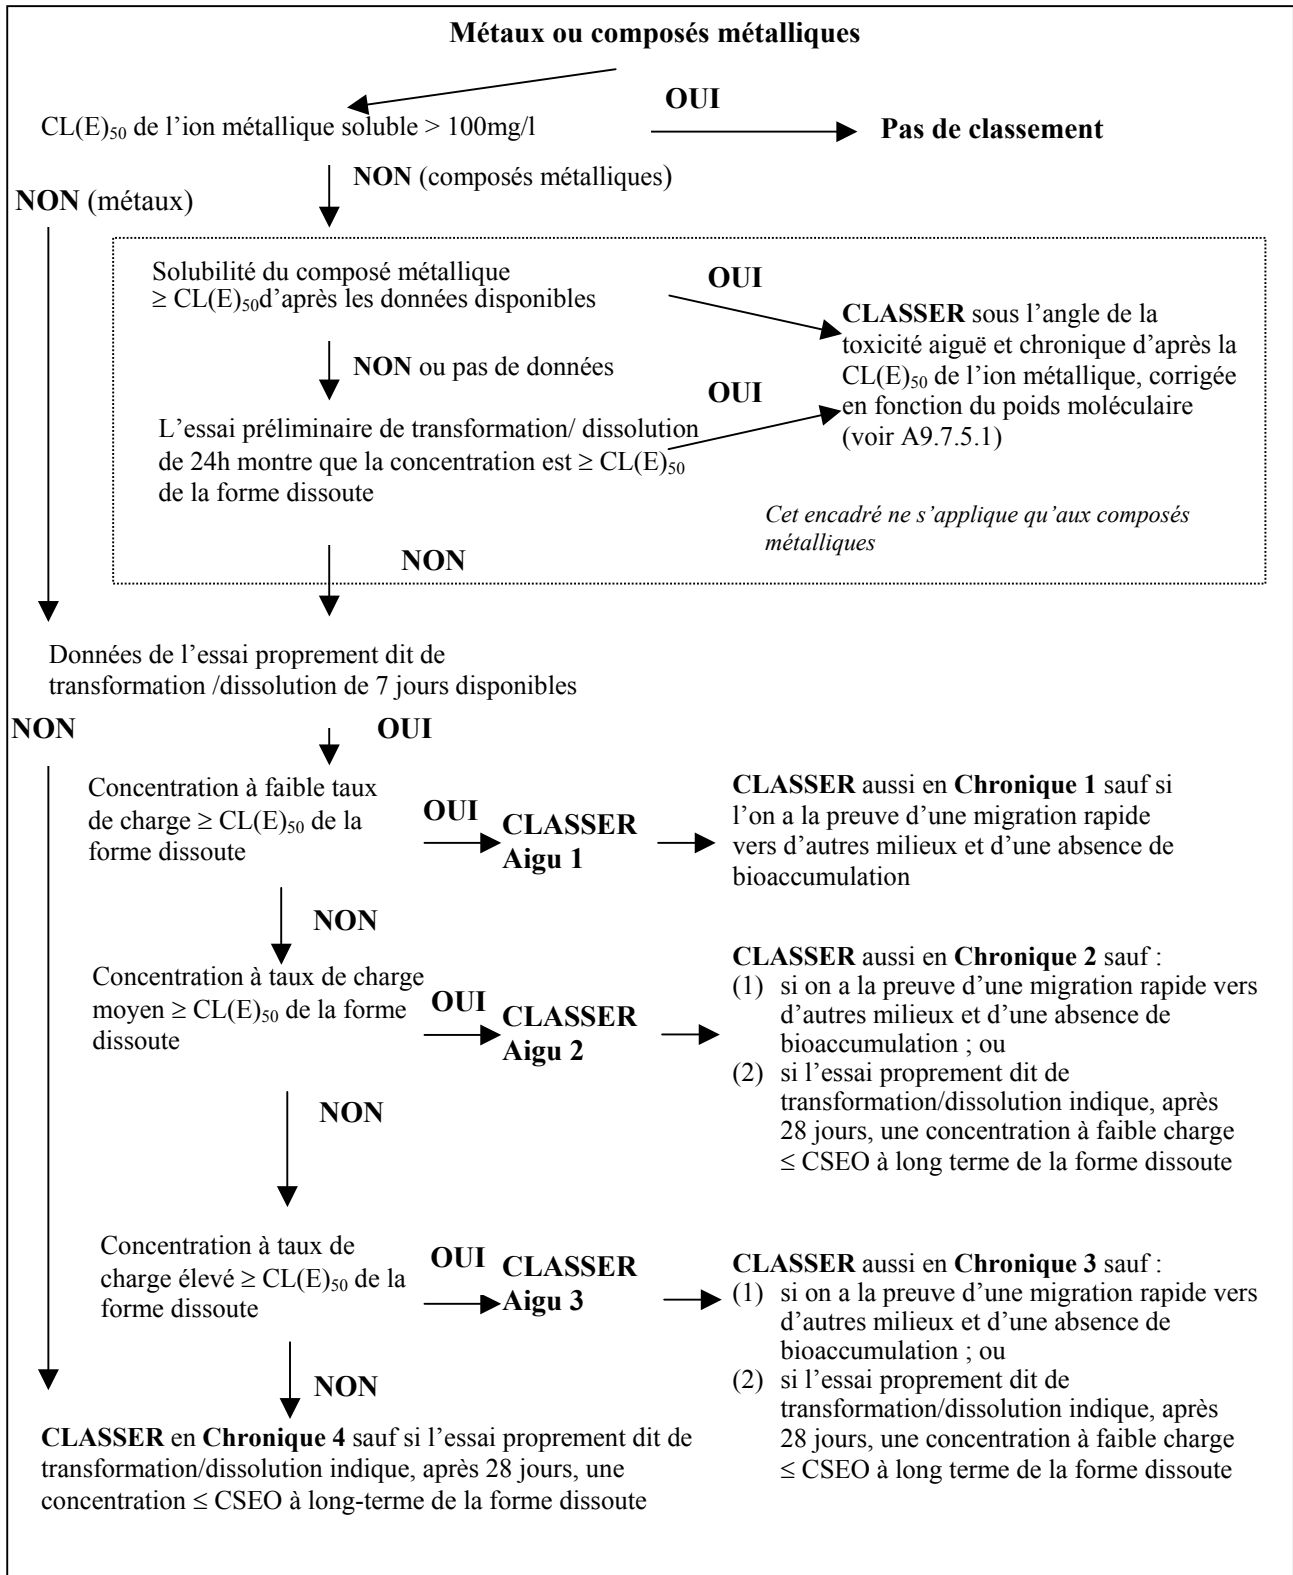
**Métaux ou composés métalliques**

$CL(E)_{50}$ de l'ion métallique soluble > 100mg/l

**OUI**

**Pas de classement**

**NON** (composés métalliques)

**NON** (métaux)

Solubilité du composé métallique $\geq CL(E)_{50}$d'après les données disponibles

**OUI**

**CLASSER** sous l'angle de la toxicité aiguë et chronique d'après la $CL(E)_{50}$ de l'ion métallique, corrigée en fonction du poids moléculaire (voir A9.7.5.1)

**NON** ou pas de données

**OUI**

L'essai préliminaire de transformation/ dissolution de 24h montre que la concentration est $\geq CL(E)_{50}$ de la forme dissoute

*Cet encadré ne s'applique qu'aux composés métalliques*

**NON**

Données de l'essai proprement dit de transformation /dissolution de 7 jours disponibles

**NON**

**OUI**

Concentration à faible taux de charge $\geq CL(E)_{50}$ de la forme dissoute

**OUI**

**CLASSER Aigu 1**

**CLASSER** aussi en **Chronique 1** sauf si l'on a la preuve d'une migration rapide vers d'autres milieux et d'une absence de bioaccumulation

**NON**

Concentration à taux de charge moyen $\geq CL(E)_{50}$ de la forme dissoute

**OUI**

**CLASSER Aigu 2**

**CLASSER** aussi en **Chronique 2** sauf :
(1) si on a la preuve d'une migration rapide vers d'autres milieux et d'une absence de bioaccumulation ; ou
(2) si l'essai proprement dit de transformation/dissolution indique, après 28 jours, une concentration à faible charge $\leq$ CSEO à long terme de la forme dissoute

**NON**

Concentration à taux de charge élevé $\geq CL(E)_{50}$ de la forme dissoute

**OUI**

**CLASSER Aigu 3**

**CLASSER** aussi en **Chronique 3** sauf :
(1) si on a la preuve d'une migration rapide vers d'autres milieux et d'une absence de bioaccumulation ; ou
(2) si l'essai proprement dit de transformation/dissolution indique, après 28 jours, une concentration à faible charge $\leq$ CSEO à long terme de la forme dissoute

**NON**

**CLASSER** en **Chronique 4** sauf si l'essai proprement dit de transformation/dissolution indique, après 28 jours, une concentration $\leq$ CSEO à long-terme de la forme dissoute